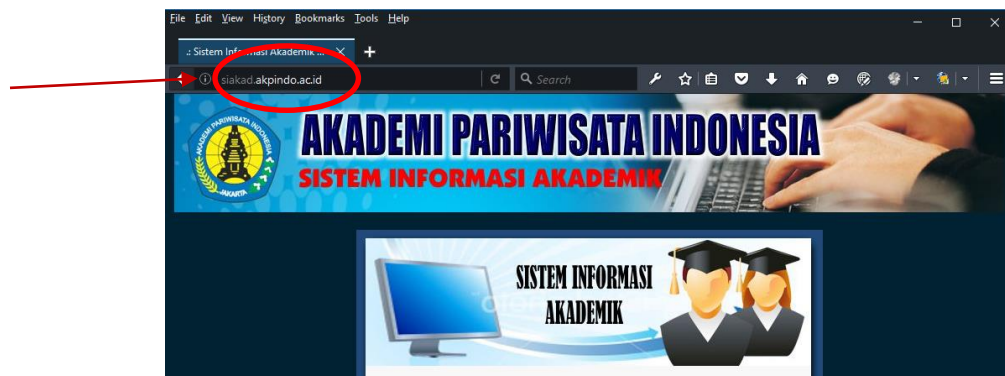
File Edit View History Bookmarks Tools Help

.: Sistem Informasi Akademik ...

siakad.akpindo.ac.id

Search

AKADEMI PARIWISATA INDONESIA
SISTEM INFORMASI AKADEMIK

AKADEMI PARIWISATA INDONESIA JAKARTA

SISTEM INFORMASI AKADEMIK